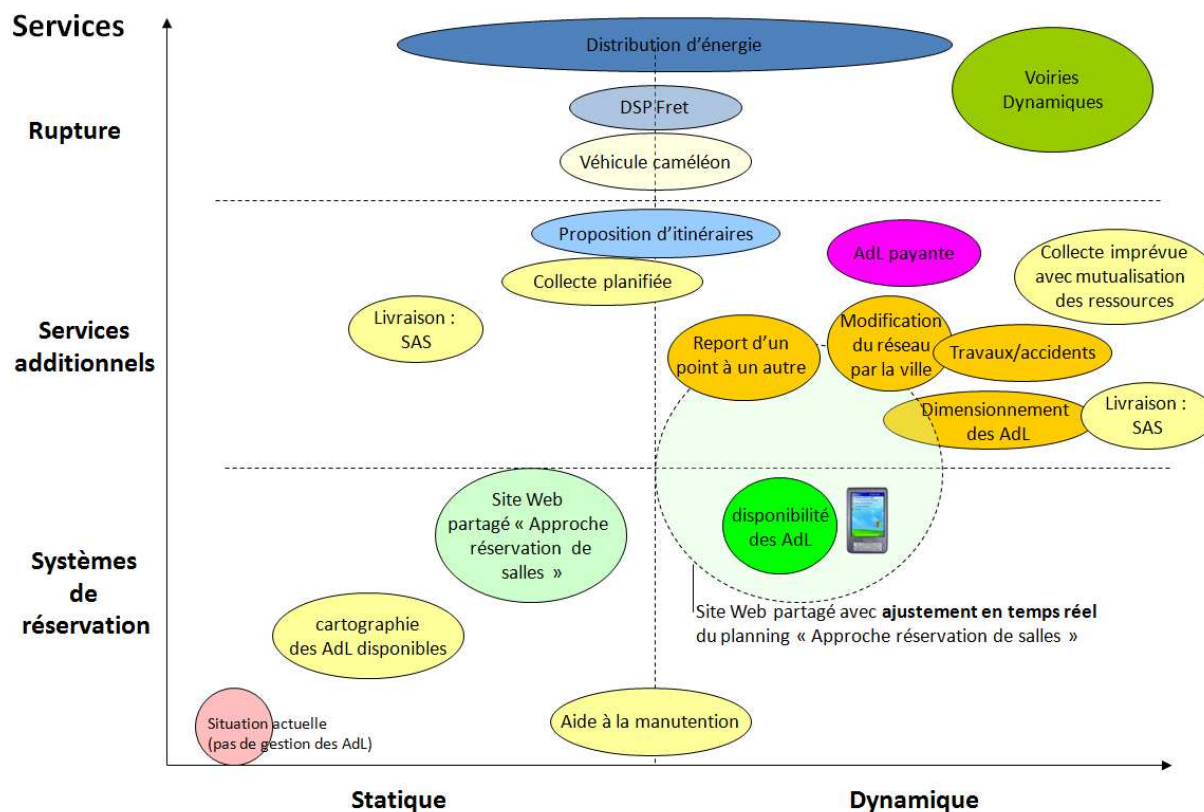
Services

Rupture

Services additionnels

Systèmes de réservation

Distribution d'énergie

Voiries Dynamiques

DSP Fret

Véhicule caméléon

Proposition d'itinéraires

AdL payante

Collecte imprévue avec mutualisation des ressources

Collecte planifiée

Livraison : SAS

Report d'un point à un autre

Modification du réseau par la ville

Travaux/accidents

Dimensionnement des AdL

Livraison : SAS

Site Web partagé « Approche réservation de salles »

disponibilité des AdL

Site Web partagé avec **ajustement en temps réel** du planning « Approche réservation de salles »

cartographie des AdL disponibles

Situation actuelle (pas de gestion des AdL)

Aide à la manutention

Statique

Dynamique